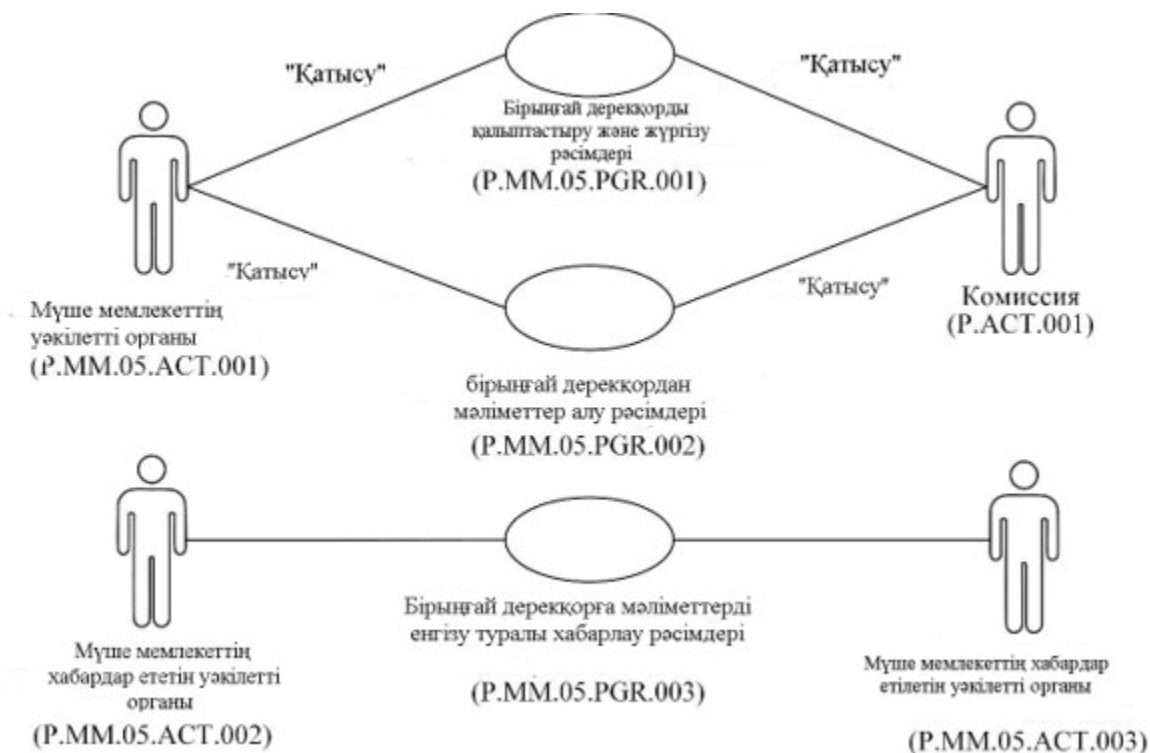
"Қатысу"

"Қатысу"

Бірыңғай дерекқорды қалыптастыру және жүргізу рәсімдері
(P.MM.05.PGR.001)

"Қатысу"

"Қатысу"

Мүше мемлекеттің уәкілетті органы
(P.MM.05.ACT.001)

Комиссия
(P.ACT.001)

бірыңғай дерекқордан мәліметтер алу рәсімдері
(P.MM.05.PGR.002)

Бірыңғай дерекқорға мәліметтерді енгізу туралы хабарлау рәсімдері

Мүше мемлекеттің хабардар ететін уәкілетті органы

(P.MM.05.PGR.003)

Мүше мемлекеттің хабардар етілетін уәкілетті органы

(P.MM.05.ACT.002)

(P.MM.05.ACT.003)